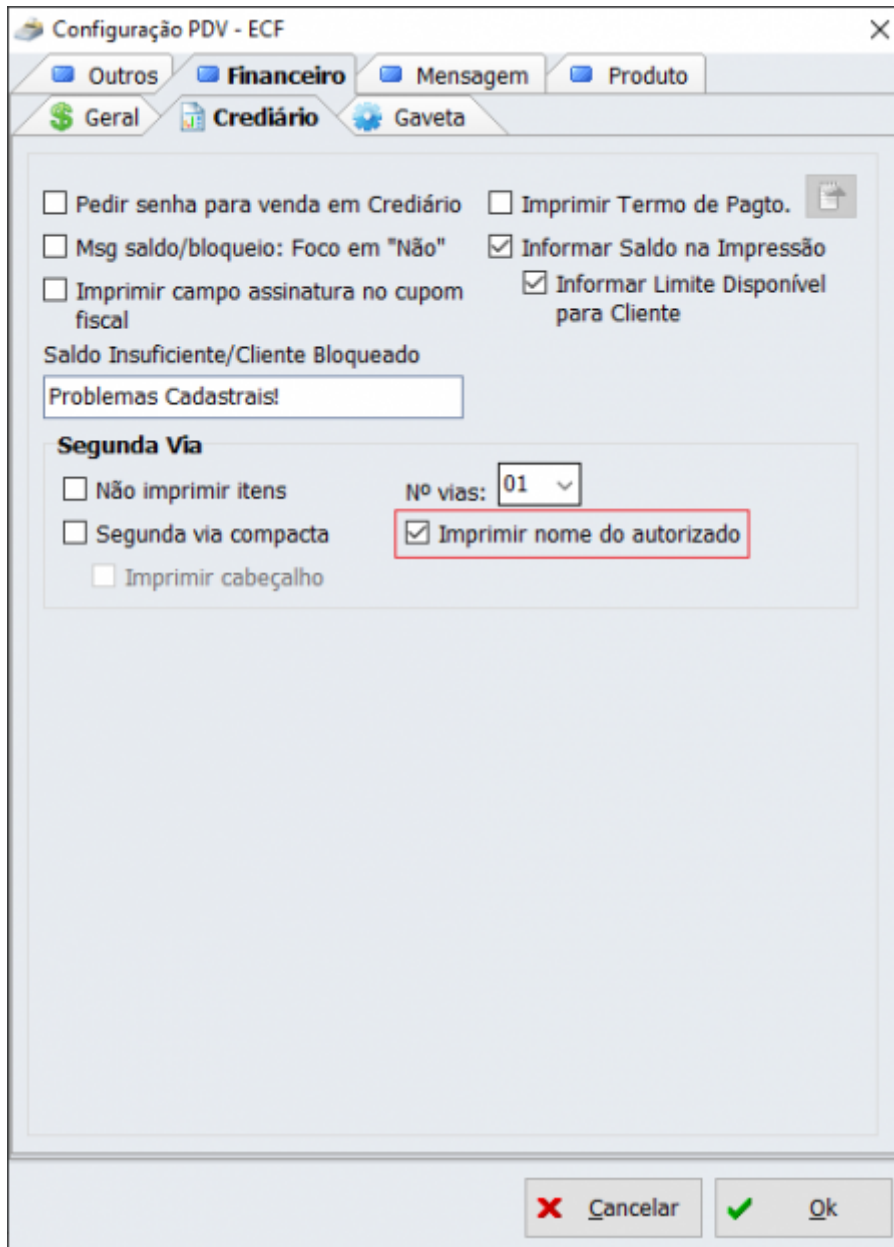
Configuração PDV - ECF

Outros
Financeiro
Mensagem
Produto
Geral
Crediário
Gaveta

Pedir senha para venda em Crediário
Msg saldo/bloqueio: Foco em "Não"
Imprimir campo assinatura no cupom fiscal
Imprimir Termo de Pagto.
Informar Saldo na Impressão
Informar Limite Disponível para Cliente

Saldo Insuficiente/Cliente Bloqueado
Problemas Cadastrais!

Segunda Via
Não imprimir itens
Segunda via compacta
Imprimir cabeçalho
Nº vias: 01
Imprimir nome do autorizado

Cancelar
Ok